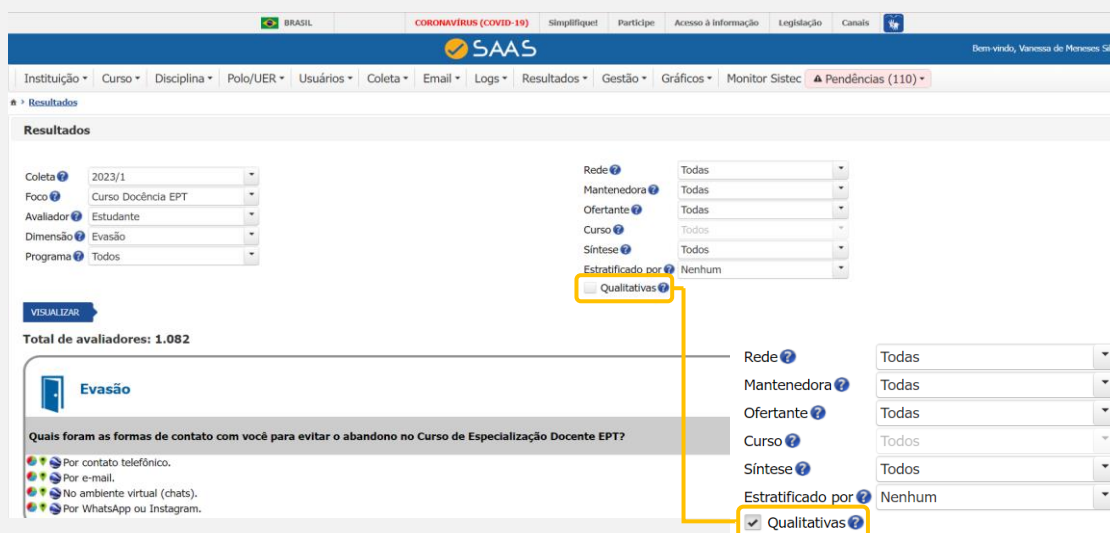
BRASIL CORONAVÍRUS (COVID-19) Simplifique! Participe Acesso à informação Legislação Canais

SAAS

Bem-vindo, Vanessa de Meneses Si

Instituição ▾ Curso ▾ Disciplina ▾ Polo/UER ▾ Usuários ▾ Coleta ▾ Email ▾ Logs ▾ Resultados ▾ Gestão ▾ Gráficos ▾ Monitor Sistec Pendências (110) ▾

Resultados

Resultados

Coleta 2023/1
Foco Curso Docência EPT
Avaliador Estudante
Dimensão Evasão
Programa Todos

Rede Todas
Mantenedora Todas
Ofertante Todas
Curso Todos
Síntese Todos
Estratificado por Nenhum
Qualitativas

VISUALIZAR

Total de avaliadores: 1.082

Evasão

Quais foram as formas de contato com você para evitar o abandono no Curso de Especialização Docente EPT?

Por contato telefônico.
Por e-mail.
No ambiente virtual (chats).
Por WhatsApp ou Instagram.

Rede Todas
Mantenedora Todas
Ofertante Todas
Curso Todos
Síntese Todos
Estratificado por Nenhum
Qualitativas